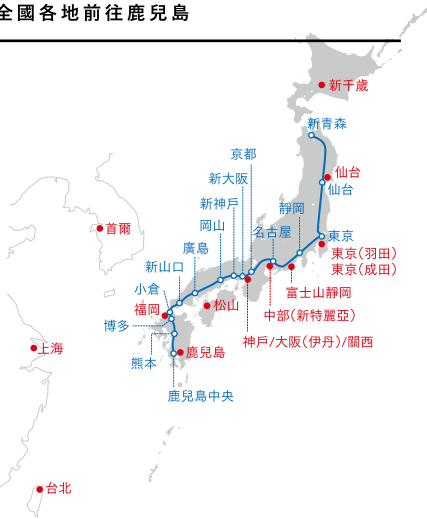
全國各地前往鹿兒島

新千歲
新青森
京都
仙台
仙台
新大阪
靜岡
新神戶
東京
岡山
名古屋
東京(羽田)
廣島
東京(成田)
首爾
新山口
富士山靜岡
小倉
松山
中部(新特麗亞)
福岡
神戶/大阪(伊丹)/關西
博多
上海
熊本
鹿兒島
鹿兒島中央
台北